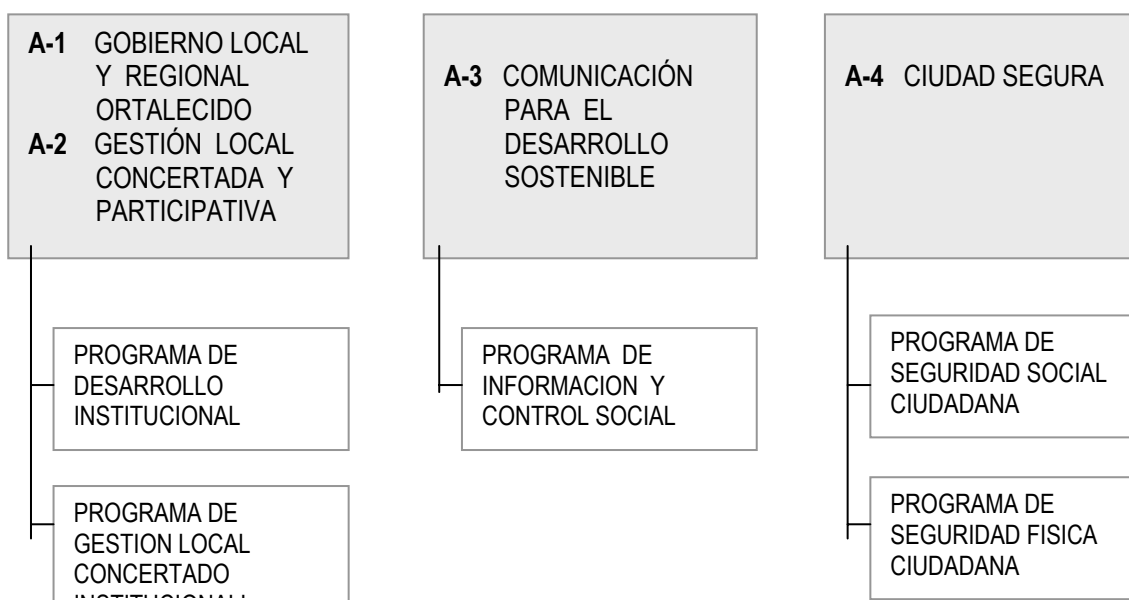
A-1 GOBIERNO LOCAL Y REGIONAL ORTALECIDO
A-2 GESTIÓN LOCAL CONCERTADA Y PARTICIPATIVA

PROGRAMA DE DESARROLLO INSTITUCIONAL

PROGRAMA DE GESTION LOCAL CONCERTADO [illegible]

A-3 COMUNICACIÓN PARA EL DESARROLLO SOSTENIBLE

PROGRAMA DE INFORMACION Y CONTROL SOCIAL

A-4 CIUDAD SEGURA

PROGRAMA DE SEGURIDAD SOCIAL CIUDADANA

PROGRAMA DE SEGURIDAD FISICA CIUDADANA